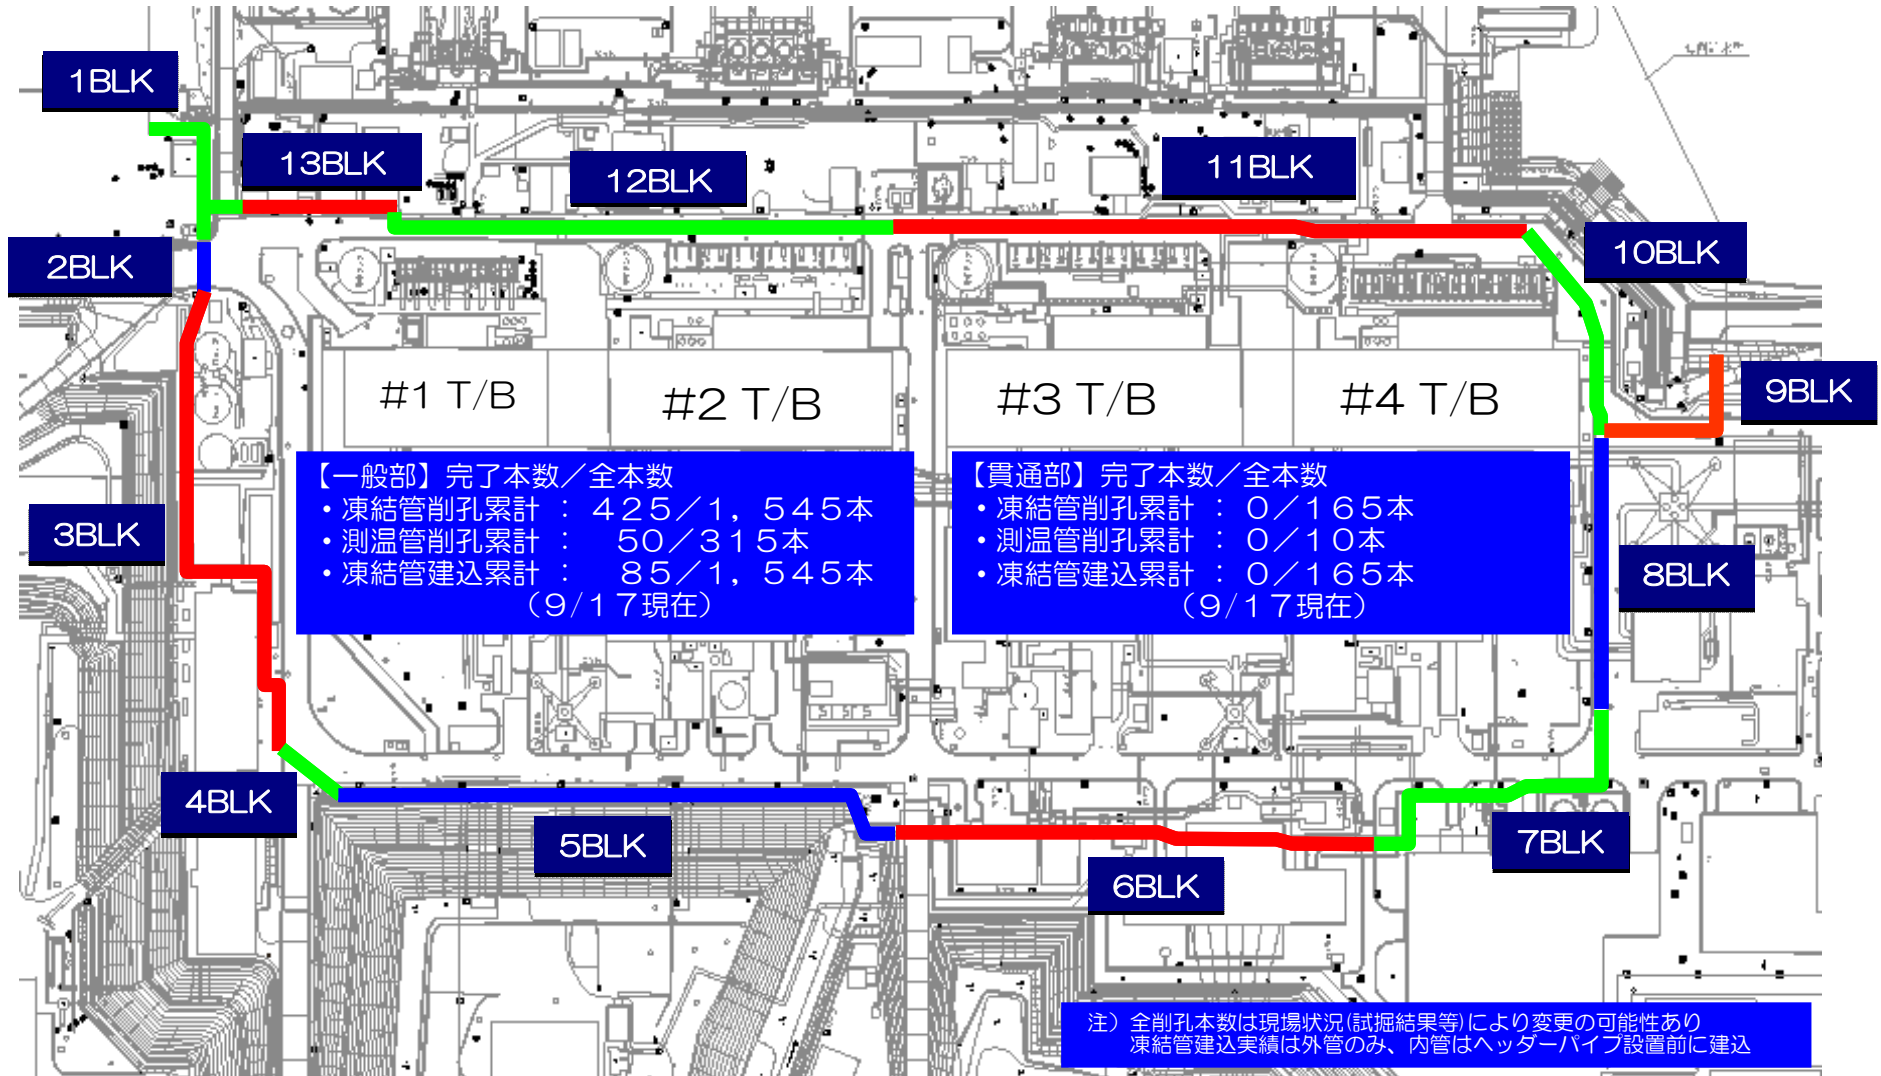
1BLK

13BLK

12BLK

11BLK

10BLK

2BLK

9BLK

#1 T/B

#2 T/B

#3 T/B

#4 T/B

【一般部】完了本数／全本数
・凍結管削孔累計 ： ４２５／１，５４５本
・測温管削孔累計 ： 50／３１５本
・凍結管建込累計 ： ８５／１，５４５本
（９/１７現在）

【貫通部】完了本数／全本数
・凍結管削孔累計 ： ０／１６５本
・測温管削孔累計 ： ０／１０本
・凍結管建込累計 ： ０／１６５本
（９/１７現在）

3BLK

8BLK

4BLK

5BLK

6BLK

7BLK

注）全削孔本数は現場状況(試掘結果等)により変更の可能性あり
凍結管建込実績は外管のみ、内管はヘッダーパイプ設置前に建込